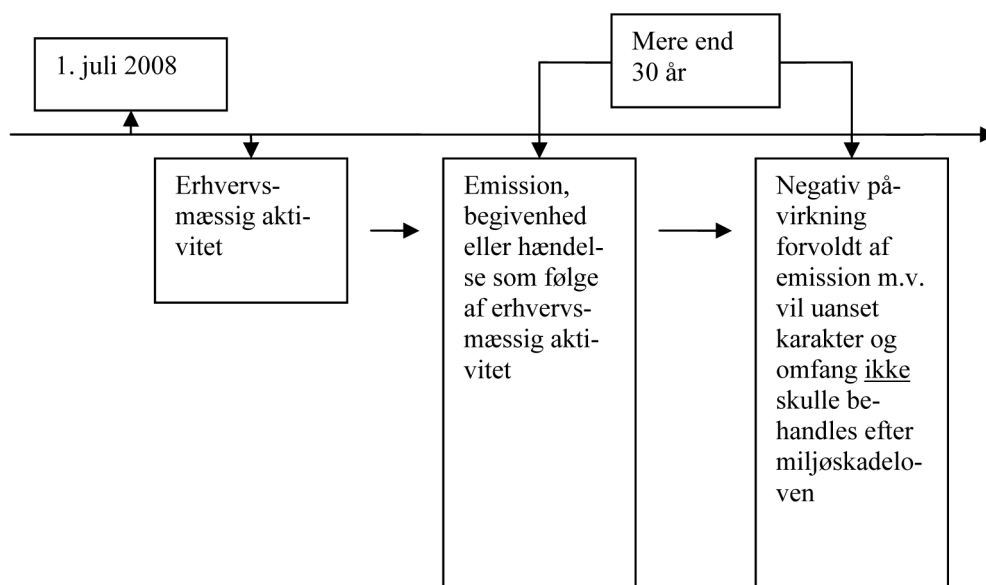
1. juli 2008

Mere end 30 år

Erhvervsmæssig aktivitet

Emission, begivenhed eller hændelse som følge af erhvervsmæssig aktivitet

Negativ påvirkning forvoldt af emission m.v. vil uanset karakter og omfang ikke skulle behandles efter miljøskadeloven